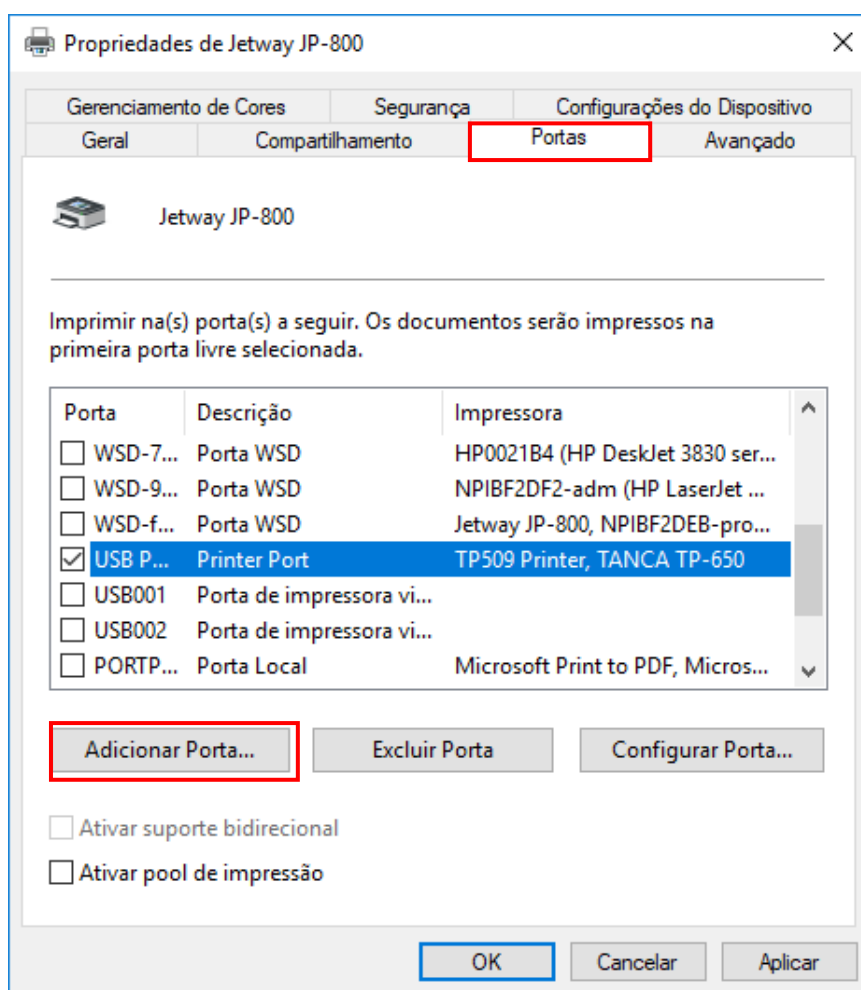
Propriedades de Jetway JP-800

Gerenciamento de Cores | Segurança | Configurações do Dispositivo
Geral | Compartilhamento | Portas | Avançado

Jetway JP-800

Imprimir na(s) porta(s) a seguir. Os documentos serão impressos na primeira porta livre selecionada.

| Porta | Descrição | Impressora |
|---|---|---|
| WSD-7... | Porta WSD | HP0021B4 (HP DeskJet 3830 ser... |
| WSD-9... | Porta WSD | NPIBF2DF2-adm (HP LaserJet ... |
| WSD-f... | Porta WSD | Jetway JP-800, NPIBF2DEB-pro... |
| USB P... | Printer Port | TP509 Printer, TANCA TP-650 |
| USB001 | Porta de impressora vi... | |
| USB002 | Porta de impressora vi... | |
| PORTP... | Porta Local | Microsoft Print to PDF, Micros... |

Adicionar Porta... | Excluir Porta | Configurar Porta...

Ativar suporte bidirecional
Ativar pool de impressão

OK | Cancelar | Aplicar